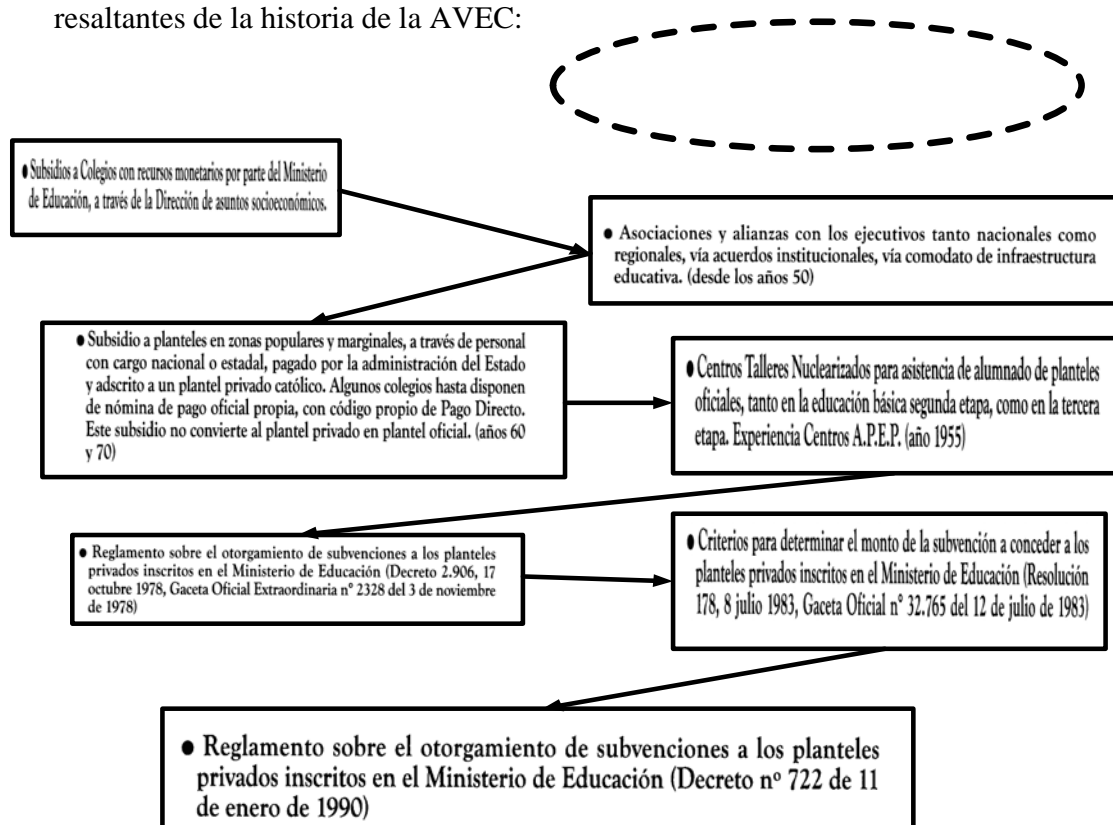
resaltantes de la historia de la AVEC:

● Subsidios a Colegios con recursos monetarios por parte del Ministerio de Educación, a través de la Dirección de asuntos socioeconómicos.

● Asociaciones y alianzas con los ejecutivos tanto nacionales como regionales, vía acuerdos institucionales, vía comodato de infraestructura educativa. (desde los años 50)

● Subsidio a planteles en zonas populares y marginales, a través de personal con cargo nacional o estadal, pagado por la administración del Estado y adscrito a un plantel privado católico. Algunos colegios hasta disponen de nómina de pago oficial propia, con código propio de Pago Directo. Este subsidio no convierte al plantel privado en plantel oficial. (años 60 y 70)

● Centros Talleres Nuclearizados para asistencia de alumnado de planteles oficiales, tanto en la educación básica segunda etapa, como en la tercera etapa. Experiencia Centros A.P.E.P. (año 1955)

● Reglamento sobre el otorgamiento de subvenciones a los planteles privados inscritos en el Ministerio de Educación (Decreto 2.906, 17 octubre 1978, Gaceta Oficial Extraordinaria n° 2328 del 3 de noviembre de 1978)

● Criterios para determinar el monto de la subvención a conceder a los planteles privados inscritos en el Ministerio de Educación (Resolución 178, 8 julio 1983, Gaceta Oficial n° 32.765 del 12 de julio de 1983)

● Reglamento sobre el otorgamiento de subvenciones a los planteles privados inscritos en el Ministerio de Educación (Decreto nº 722 de 11 de enero de 1990)